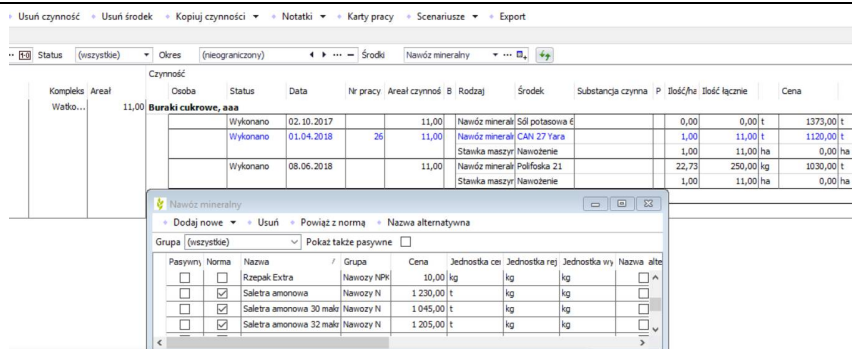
Usuń czynność   Usuń środek   Kopiuj czynności ▾   Notatki ▾   Karty pracy   Scenariusze ▾   Export

Status (wszystkie) ▾ Okres (nieograniczony) Środki Nawóz mineralny

Czynność

| Kompleks | Areał | Osoba | Status | Data | Nr pracy | Areał czynnoś | B | Rodzaj | Środek | Substancja czynna | P | Ilość/ha | Ilość łącznie | | Cena | |
|---|---|---|---|---|---|---|---|---|---|---|---|---|---|---|---|---|
| Watko... | 11,00 | Buraki cukrowe, aaa | | | | | | | | | | | | | | |
| | | | Wykonano | 02.10.2017 | | 11,00 | | Nawóz mineralı | Sól potasowa 6 | | | 0,00 | 0,00 | t | 1373,00 | t |
| | | | Wykonano | 01.04.2018 | 26 | 11,00 | | Nawóz mineralı | CAN 27 Yara | | | 1,00 | 11,00 | t | 1120,00 | t |
| | | | | | | | | Stawka maszyr | Nawożenie | | | 1,00 | 11,00 | ha | 0,00 | ha |
| | | | Wykonano | 08.06.2018 | | 11,00 | | Nawóz mineralı | Polifoska 21 | | | 22,73 | 250,00 | kg | 1030,00 | t |
| | | | | | | | | Stawka maszyr | Nawożenie | | | 1,00 | 11,00 | ha | 0,00 | ha |

Nawóz mineralny

Dodaj nowe ▾   Usuń   Powiąż z normą   Nazwa alternatywna

Grupa (wszystkie)   Pokaż także pasywne

| Pasywny | Norma | Nazwa | Grupa | Cena | Jednostka ce | Jednostka rej | Jednostka wy | Nazwa alte |
|---|---|---|---|---|---|---|---|---|
| ☐ | ☐ | Rzepak Extra | Nawozy NPK | 10,00 | kg | kg | kg | ☐ |
| ☐ | ☑ | Saletra amonowa | Nawozy N | 1 230,00 | t | kg | kg | ☐ |
| ☐ | ☑ | Saletra amonowa 30 makr | Nawozy N | 1 045,00 | t | kg | kg | ☐ |
| ☐ | ☑ | Saletra amonowa 32 makr | Nawozy N | 1 205,00 | t | kg | kg | ☐ |